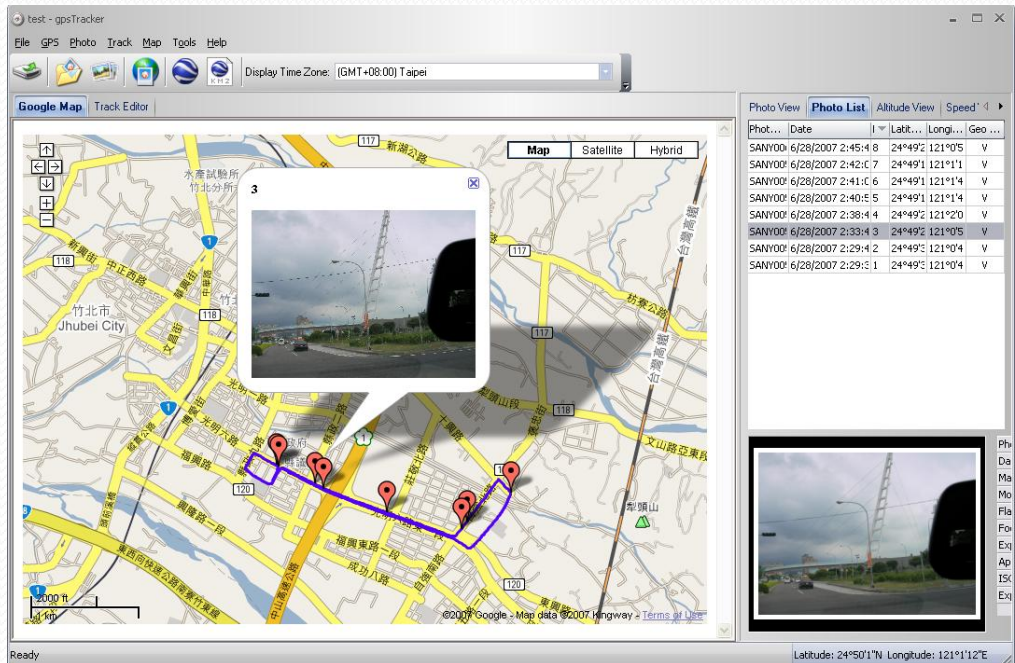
test - gpsTracker

File GPS Photo Track Map Tools Help

Display Time Zone: (GMT+08:00) Taipei

Google Map Track Editor

Map Satellite Hybrid

3

117 新湖公路 水產試驗所 竹北分所 118 中正西路 竹北市 Jhubei City 118 117 117 光明六路 福興路 120 十興路 文山路 亞東 118 120 福興東路一段 成功八路 東西向快速公路南寮竹東線 中山高速公路 犁頭山

2000 ft
1 km

©2007 Google - Map data ©2007 Kingway - Terms of Use

Photo View Photo List Altitude View Speed

| Phot... | Date | I | Latit... | Longi... | Geo ... |
|---|---|---|---|---|---|
| SANY00 | 6/28/2007 2:45:4 | 8 | 24°49'2 | 121°0'5 | V |
| SANY00 | 6/28/2007 2:42:0 | 7 | 24°49'1 | 121°1'1 | V |
| SANY00 | 6/28/2007 2:41:0 | 6 | 24°49'1 | 121°1'4 | V |
| SANY00 | 6/28/2007 2:40:5 | 5 | 24°49'1 | 121°1'4 | V |
| SANY00 | 6/28/2007 2:38:4 | 4 | 24°49'2 | 121°2'0 | V |
| SANY00 | 6/28/2007 2:33:4 | 3 | 24°49'2 | 121°0'5 | V |
| SANY00 | 6/28/2007 2:29:4 | 2 | 24°49'3 | 121°0'4 | V |
| SANY00 | 6/28/2007 2:29:3 | 1 | 24°49'3 | 121°0'4 | V |

Ph
Da
Ma
Mo
Fla
Fo
Ex
Ap
ISO
Ex

Ready

Latitude: 24°50'1"N Longitude: 121°1'12"E